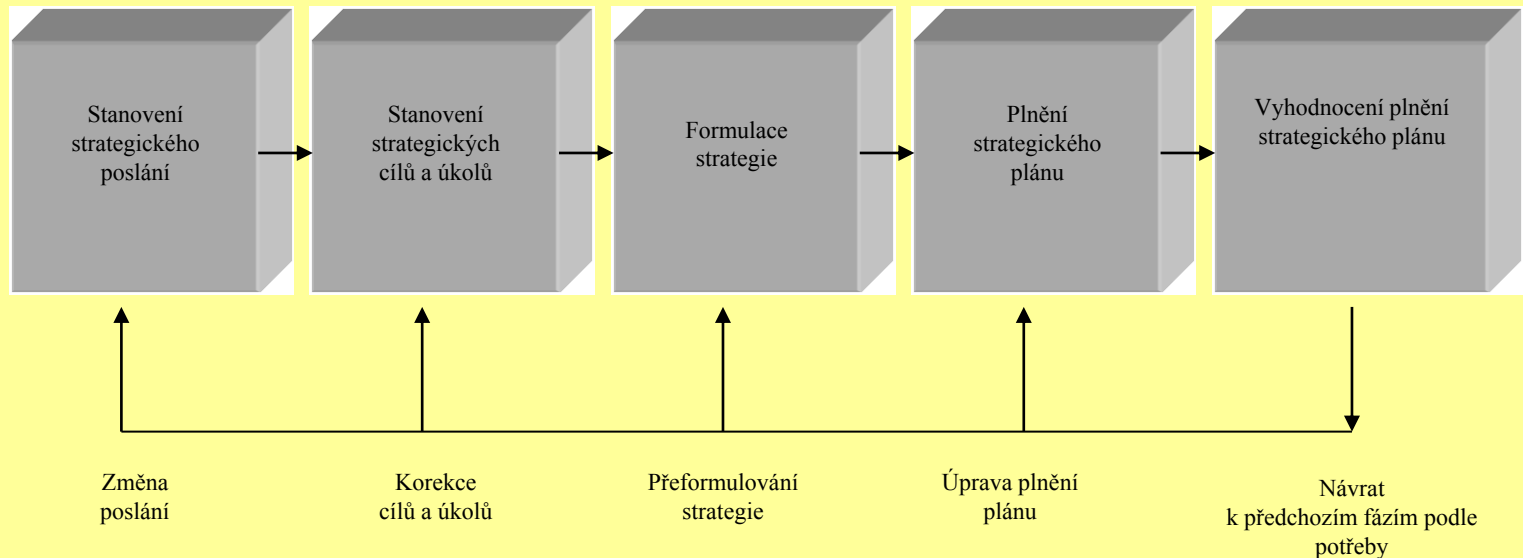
Stanovení strategického poslání

Stanovení strategických cílů a úkolů

Formulace strategie

Plnění strategického plánu

Vyhodnocení plnění strategického plánu

Změna poslání

Korekce cílů a úkolů

Přeformulování strategie

Úprava plnění plánu

Návrat k předchozím fázím podle potřeby